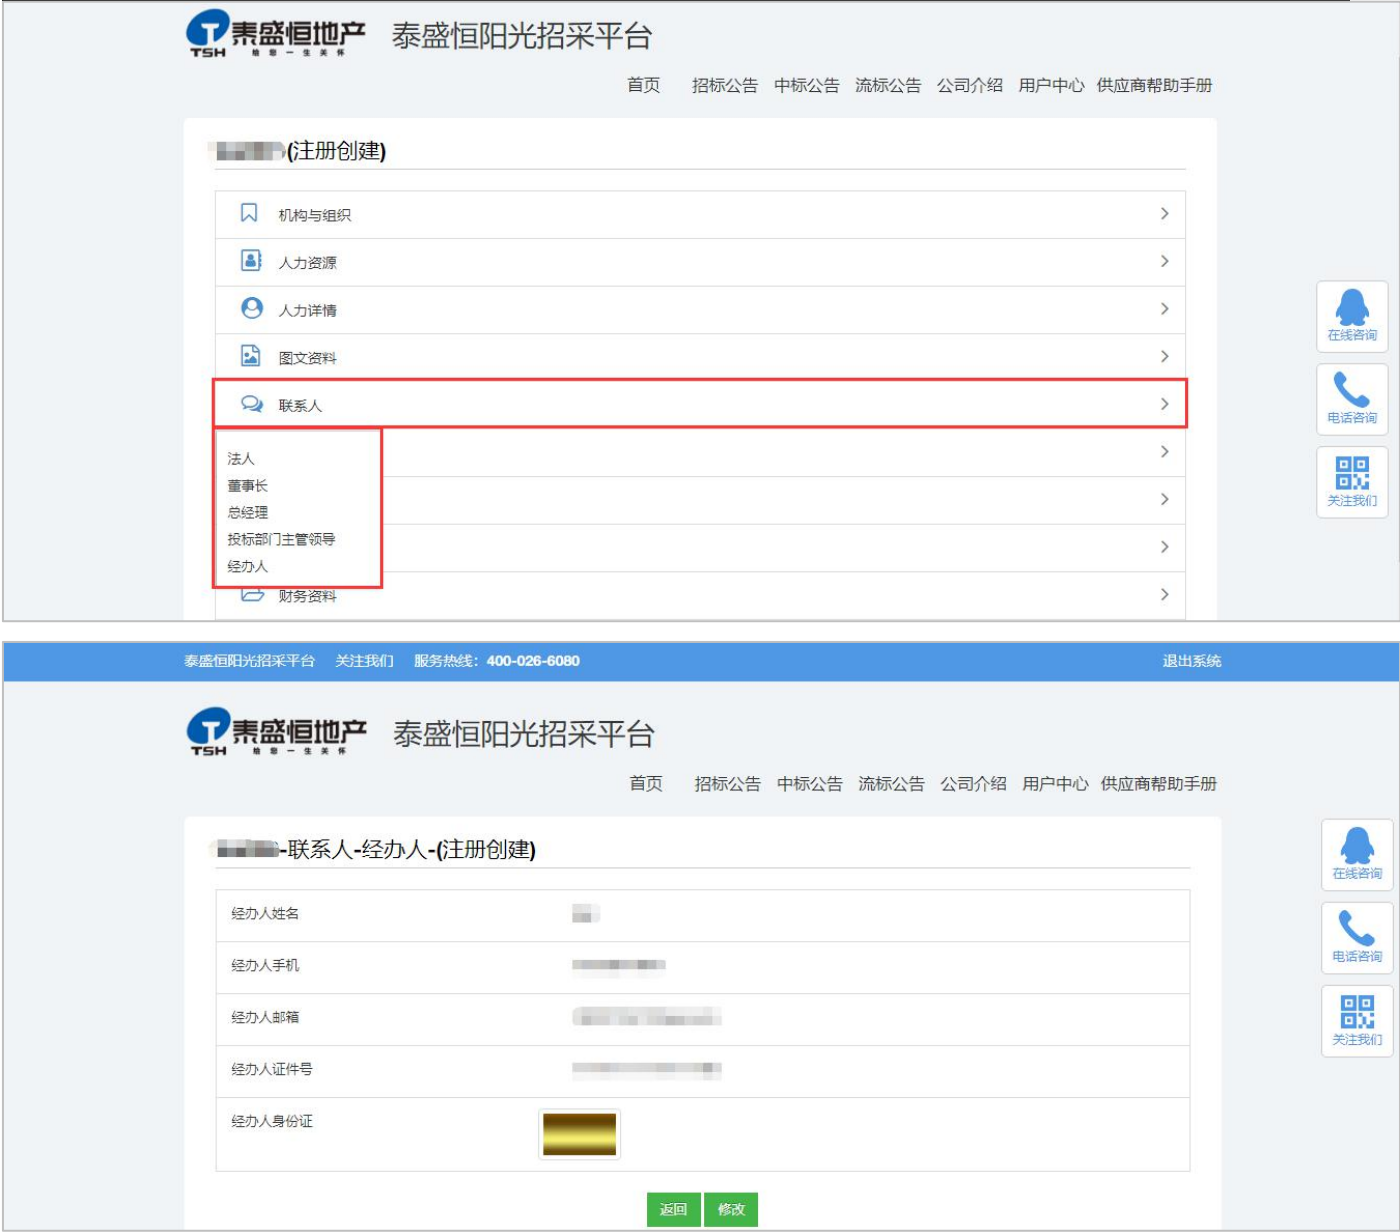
泰盛恒地产
TSH 给您一生关怀
泰盛恒阳光招采平台

首页 招标公告 中标公告 流标公告 公司介绍 用户中心 供应商帮助手册

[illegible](注册创建)

机构与组织
人力资源
人力详情
图文资料
联系人
法人
董事长
总经理
投标部门主管领导
经办人
财务资料

在线咨询
电话咨询
关注我们

泰盛恒阳光招采平台 关注我们 服务热线：400-026-6080 退出系统

泰盛恒地产
TSH 给您一生关怀
泰盛恒阳光招采平台

首页 招标公告 中标公告 流标公告 公司介绍 用户中心 供应商帮助手册

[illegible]-联系人-经办人-(注册创建)

| 经办人姓名 | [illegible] |
|---|---|
| 经办人手机 | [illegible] |
| 经办人邮箱 | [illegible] |
| 经办人证件号 | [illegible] |
| 经办人身份证 | |

返回 修改

在线咨询
电话咨询
关注我们